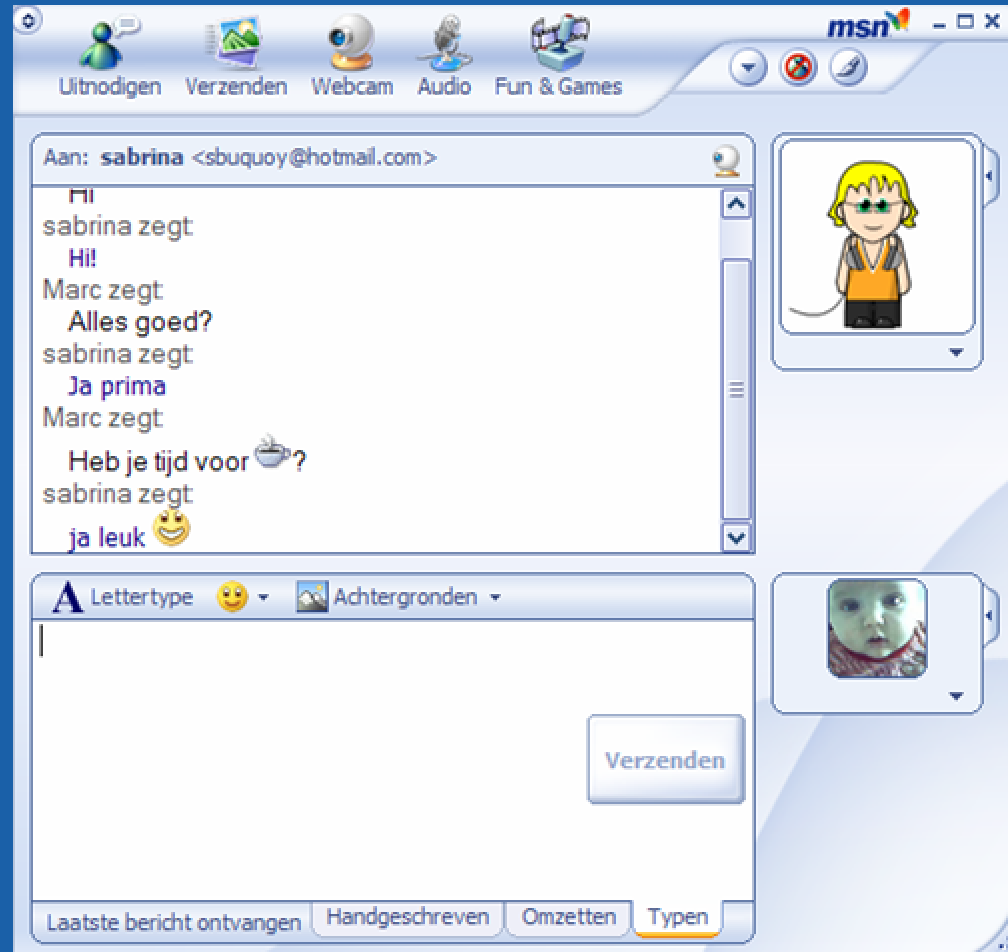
msn

Uitnodigen Verzenden Webcam Audio Fun & Games

Aan: sabrina <sbuquoy@hotmail.com>

Hi
sabrina zegt:
Hi!
Marc zegt:
Alles goed?
sabrina zegt:
Ja prima
Marc zegt:
Heb je tijd voor ?
sabrina zegt:
ja leuk

Lettertype Achtergronden

Verzenden

Laatste bericht ontvangen Handgeschreven Omzetten Typen